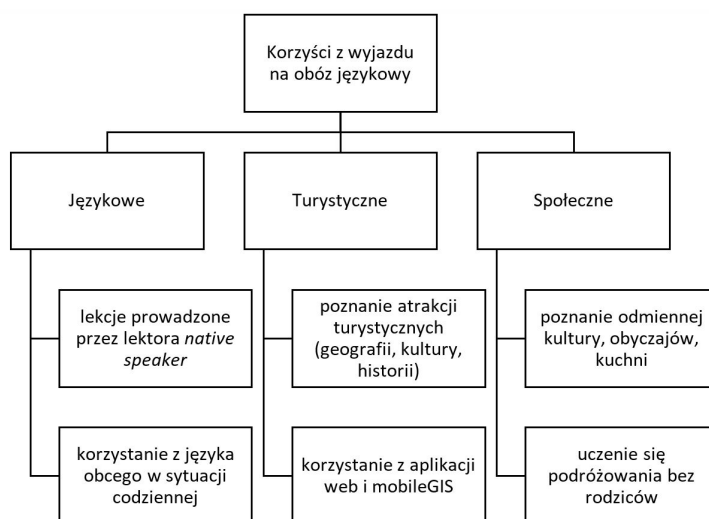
Korzyści z wyjazdu na obóz językowy

Językowe

lekcje prowadzone przez lektora *native speaker*

korzystanie z języka obcego w sytuacji codziennej

Turystyczne

poznanie atrakcji turystycznych (geografii, kultury, historii)

korzystanie z aplikacji web i mobileGIS

Społeczne

poznanie odmiennej kultury, obyczajów, kuchni

uczenie się podróżowania bez rodziców